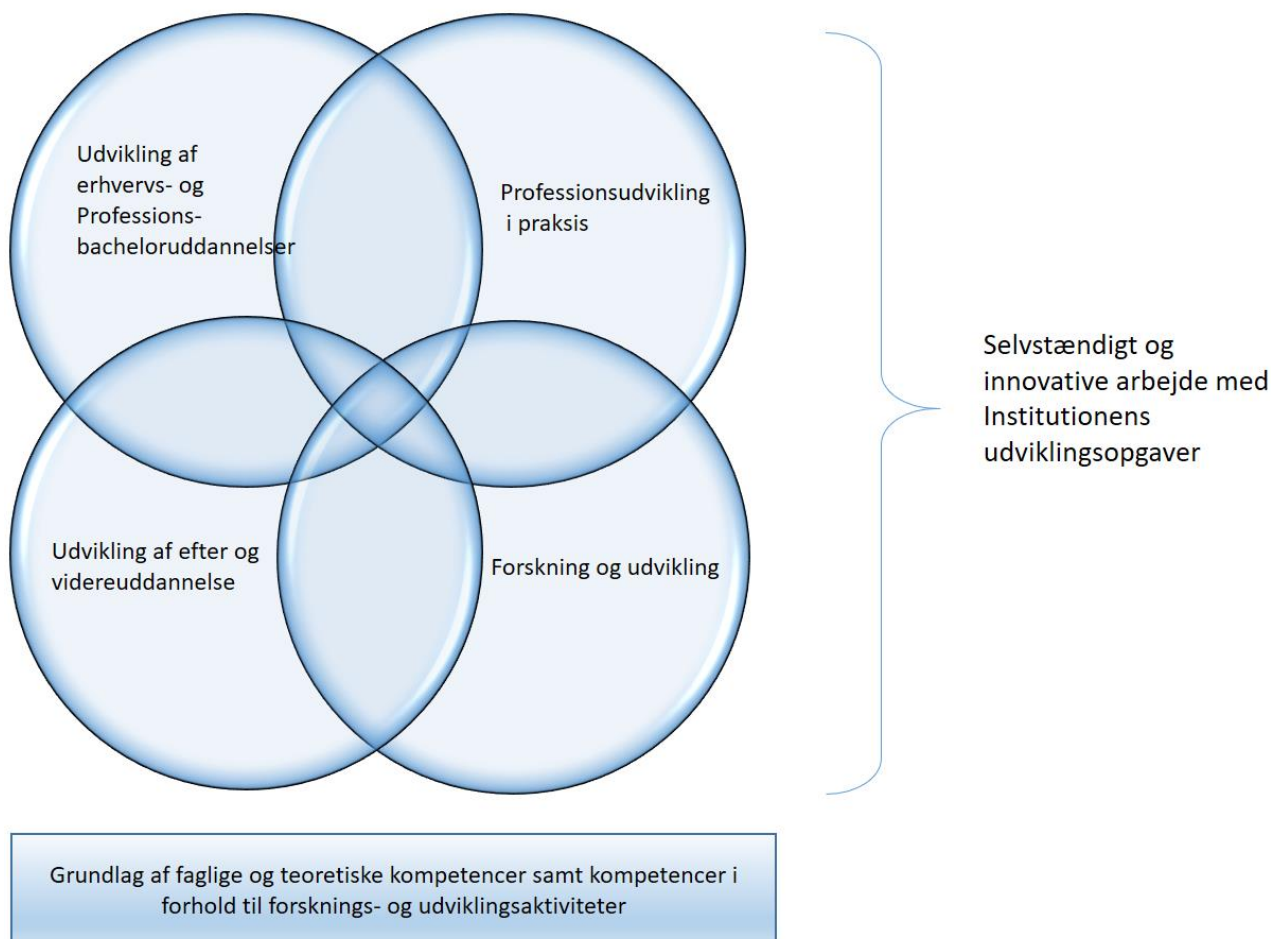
Udvikling af erhvervs- og Professions-bacheloruddannelser

Professionsudvikling i praksis

Udvikling af efter og videreuddannelse

Forskning og udvikling

Selvstændigt og innovative arbejde med Institutionens udviklingsopgaver

Grundlag af faglige og teoretiske kompetencer samt kompetencer i forhold til forsknings- og udviklingsaktiviteter